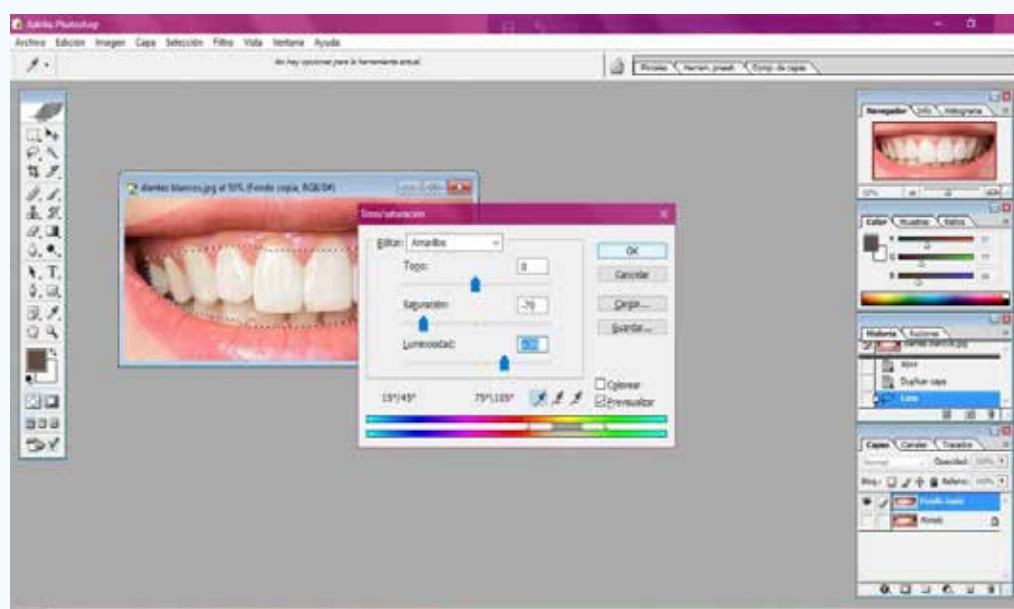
Adobe Photoshop

Archivo Edición Imagen Capa Selección Filtro Vista Ventana Ayuda

No hay opciones para la herramienta actual.

Pinceles Herram. preest. Comp. de capas

dientes blancos.jpg al 50% (Fondo copia, RGB/8#)

Tono/saturación

Editar: Amarillos

Tono:

0

Saturación:

-70

Luminosidad:

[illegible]

OK

Cancelar

Cargar...

Guardar...

15°/45°

75°\105°

Colorear

Previsualizar

Navegador Info Histograma

50%

Color Muestras Estilos

R

G

B

Historia Acciones

dientes blancos.jpg

Abrir

Duplicar capa

Lazo

Capas Canales Trazados

Normal

Opacidad: 100%

Bloq.:

Relleno: 100%

Fondo copia

Fondo